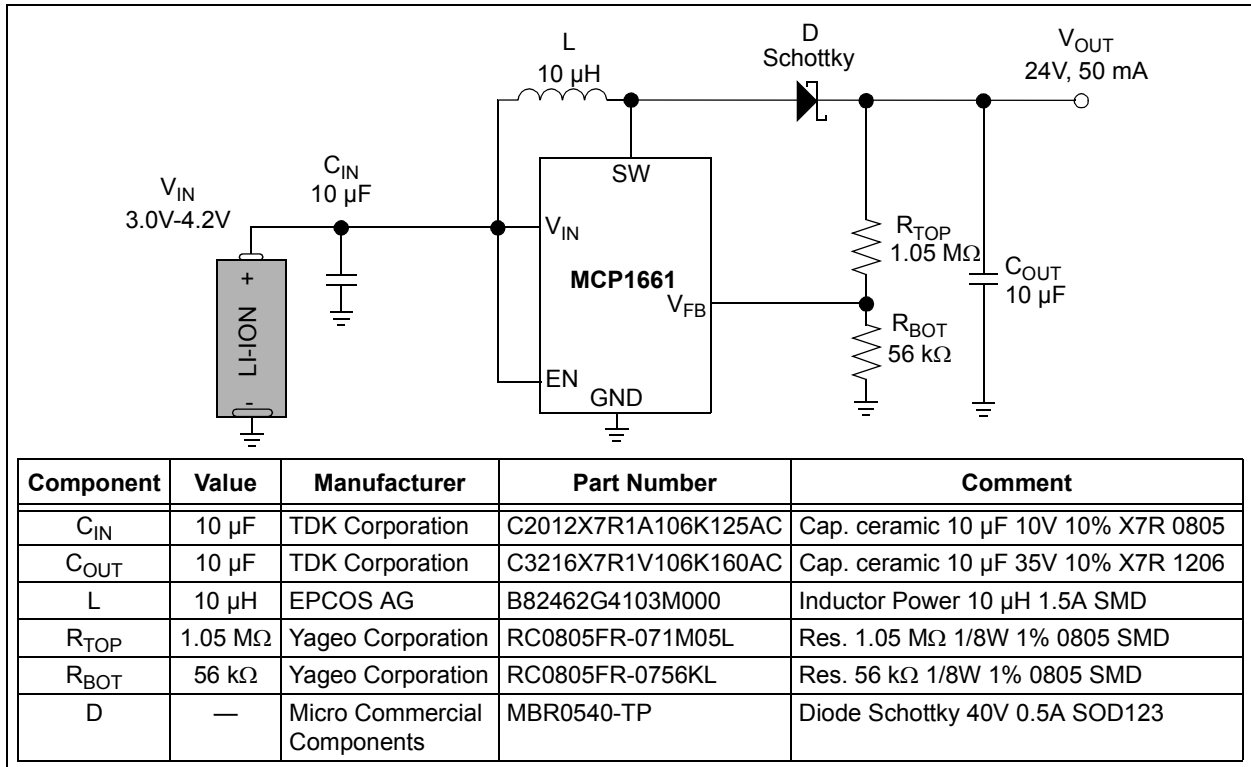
L
10 µH

D
Schottky

$V_{OUT}$
24V, 50 mA

$V_{IN}$
3.0V-4.2V

$C_{IN}$
10 µF

SW

$V_{IN}$

MCP1661

$V_{FB}$

EN

GND

+
LI-ION
-

$R_{TOP}$
1.05 MΩ

$R_{BOT}$
56 kΩ

$C_{OUT}$
10 µF

| Component | Value | Manufacturer | Part Number | Comment |
|---|---|---|---|---|
| $C_{IN}$ | 10 µF | TDK Corporation | C2012X7R1A106K125AC | Cap. ceramic 10 µF 10V 10% X7R 0805 |
| $C_{OUT}$ | 10 µF | TDK Corporation | C3216X7R1V106K160AC | Cap. ceramic 10 µF 35V 10% X7R 1206 |
| L | 10 µH | EPCOS AG | B82462G4103M000 | Inductor Power 10 µH 1.5A SMD |
| $R_{TOP}$ | 1.05 MΩ | Yageo Corporation | RC0805FR-071M05L | Res. 1.05 MΩ 1/8W 1% 0805 SMD |
| $R_{BOT}$ | 56 kΩ | Yageo Corporation | RC0805FR-0756KL | Res. 56 kΩ 1/8W 1% 0805 SMD |
| D | — | Micro Commercial Components | MBR0540-TP | Diode Schottky 40V 0.5A SOD123 |